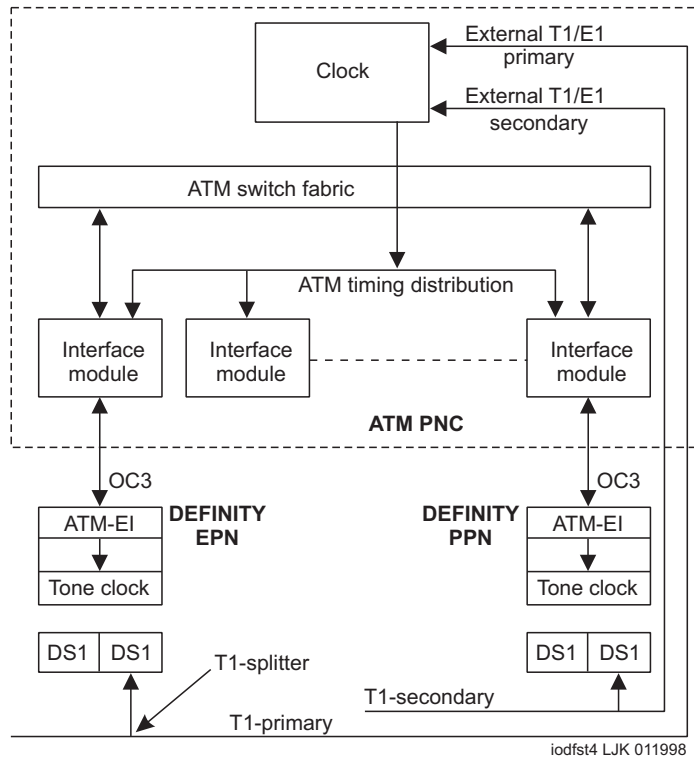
Clock

External T1/E1 primary

External T1/E1 secondary

ATM switch fabric

ATM timing distribution

Interface module

Interface module

Interface module

ATM PNC

OC3

OC3

ATM-EI

Tone clock

DEFINITY EPN

DEFINITY PPN

ATM-EI

Tone clock

DS1 DS1

DS1 DS1

T1-splitter

T1-secondary

T1-primary

iodfst4 LJK 011998